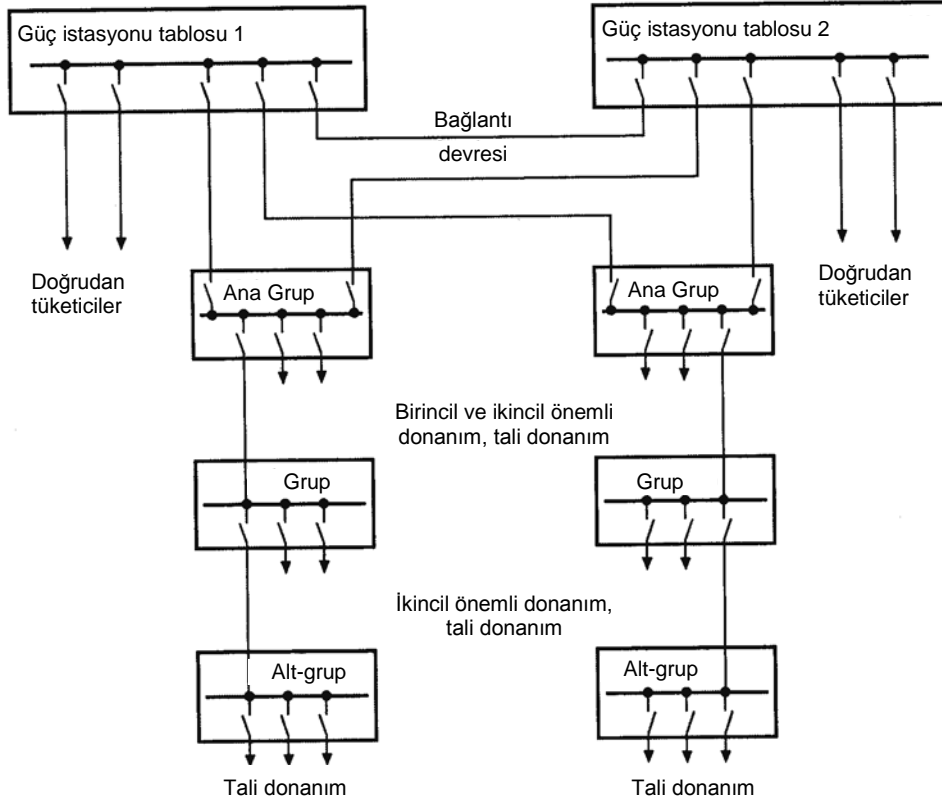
Güç istasyonu tablosu 1

Güç istasyonu tablosu 2

Bağlantı devresi

Doğrudan tüketiciler

Ana Grup

Ana Grup

Doğrudan tüketiciler

Birincil ve ikincil önemli donanım, tali donanım

Grup

Grup

İkincil önemli donanım, tali donanım

Alt-grup

Alt-grup

Tali donanım

Tali donanım